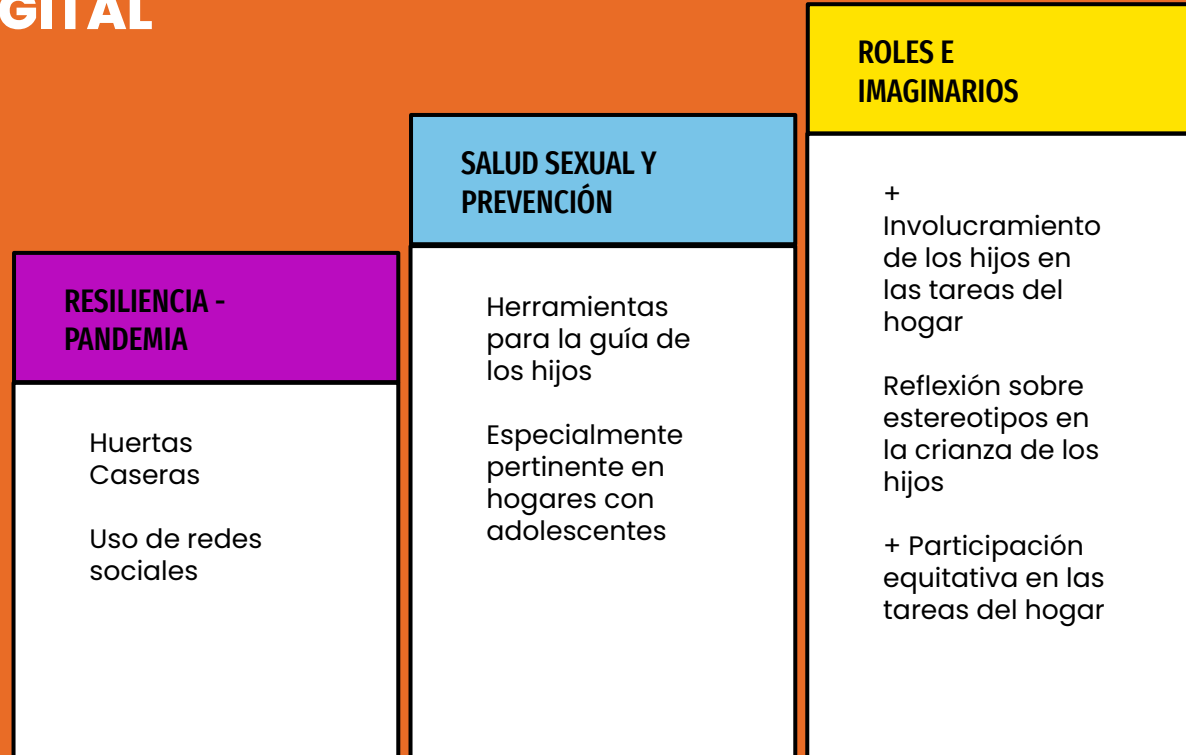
GITAL

RESILIENCIA - PANDEMIA

Huertas Caseras

Uso de redes sociales

SALUD SEXUAL Y PREVENCIÓN

Herramientas para la guía de los hijos

Especialmente pertinente en hogares con adolescentes

ROLES E IMAGINARIOS

+ Involucramiento de los hijos en las tareas del hogar

Reflexión sobre estereotipos en la crianza de los hijos

+ Participación equitativa en las tareas del hogar